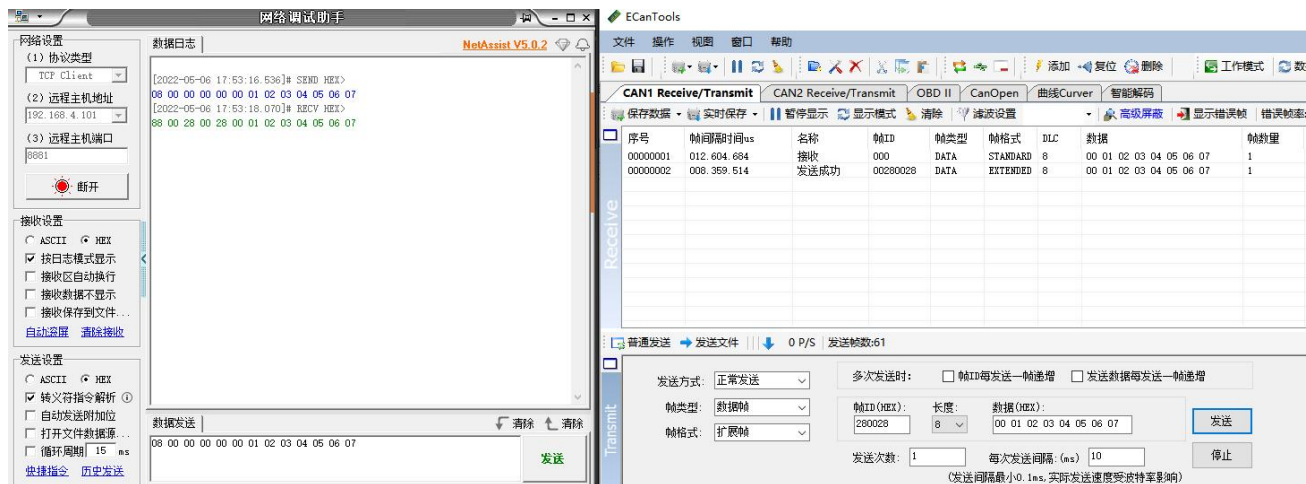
网络调试助手

网络设置
(1) 协议类型
TCP Client
(2) 远程主机地址
192.168.4.101
(3) 远程主机端口
8881
断开

接收设置
ASCII HEX
按日志模式显示
接收区自动换行
接收数据不显示
接收保存到文件...
自动滚屏 清除接收

发送设置
ASCII HEX
转义符指令解析
自动发送附加位
打开文件数据源...
循环周期 15 ms
快捷指令 历史发送

数据日志
NetAssist V5.0.2

[2022-05-06 17:53:16.536]# SEND HEX>
08 00 00 00 00 00 01 02 03 04 05 06 07
[2022-05-06 17:53:18.070]# RECV HEX>
88 00 28 00 28 00 01 02 03 04 05 06 07

数据发送
清除 清除
08 00 00 00 00 00 01 02 03 04 05 06 07
发送

ECanTools

文件 操作 视图 窗口 帮助

添加 复位 删除 工作模式

CAN1 Receive/Transmit | CAN2 Receive/Transmit | OBD II | CanOpen | 曲线Curver | 智能解码

保存数据 实时保存 暂停显示 显示模式 清除 滤波设置 高级屏蔽 显示错误帧 错误帧率

| 序号 | 帧间隔时间us | 名称 | 帧ID | 帧类型 | 帧格式 | DLC | 数据 | 帧数量 |
|---|---|---|---|---|---|---|---|---|
| 00000001 | 012.604.684 | 接收 | 000 | DATA | STANDARD | 8 | 00 01 02 03 04 05 06 07 | 1 |
| 00000002 | 008.359.514 | 发送成功 | 00280028 | DATA | EXTENDED | 8 | 00 01 02 03 04 05 06 07 | 1 |

Receive

普通发送 发送文件 0 P/S 发送帧数:61

Transmit

发送方式: 正常发送
帧类型: 数据帧
帧格式: 扩展帧
多次发送时: 帧ID每发送一帧递增 发送数据每发送一帧递增
帧ID(HEX): 280028
长度: 8
数据(HEX): 00 01 02 03 04 05 06 07
发送
发送次数: 1
每次发送间隔:(ms) 10
停止
(发送间隔最小0.1ms,实际发送速度受波特率影响)